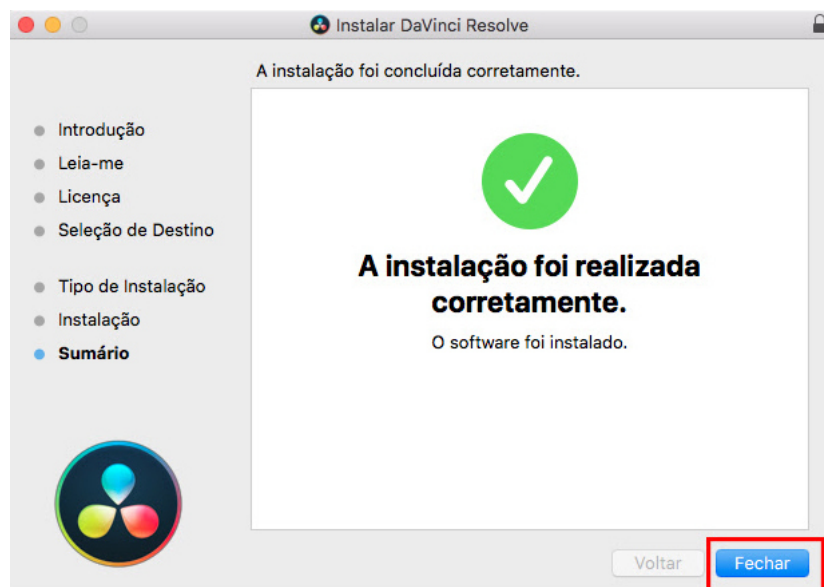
Instalar DaVinci Resolve

A instalação foi concluída corretamente.

Introdução
Leia-me
Licença
Seleção de Destino
Tipo de Instalação
Instalação
Sumário

A instalação foi realizada corretamente.

O software foi instalado.

Voltar
Fechar